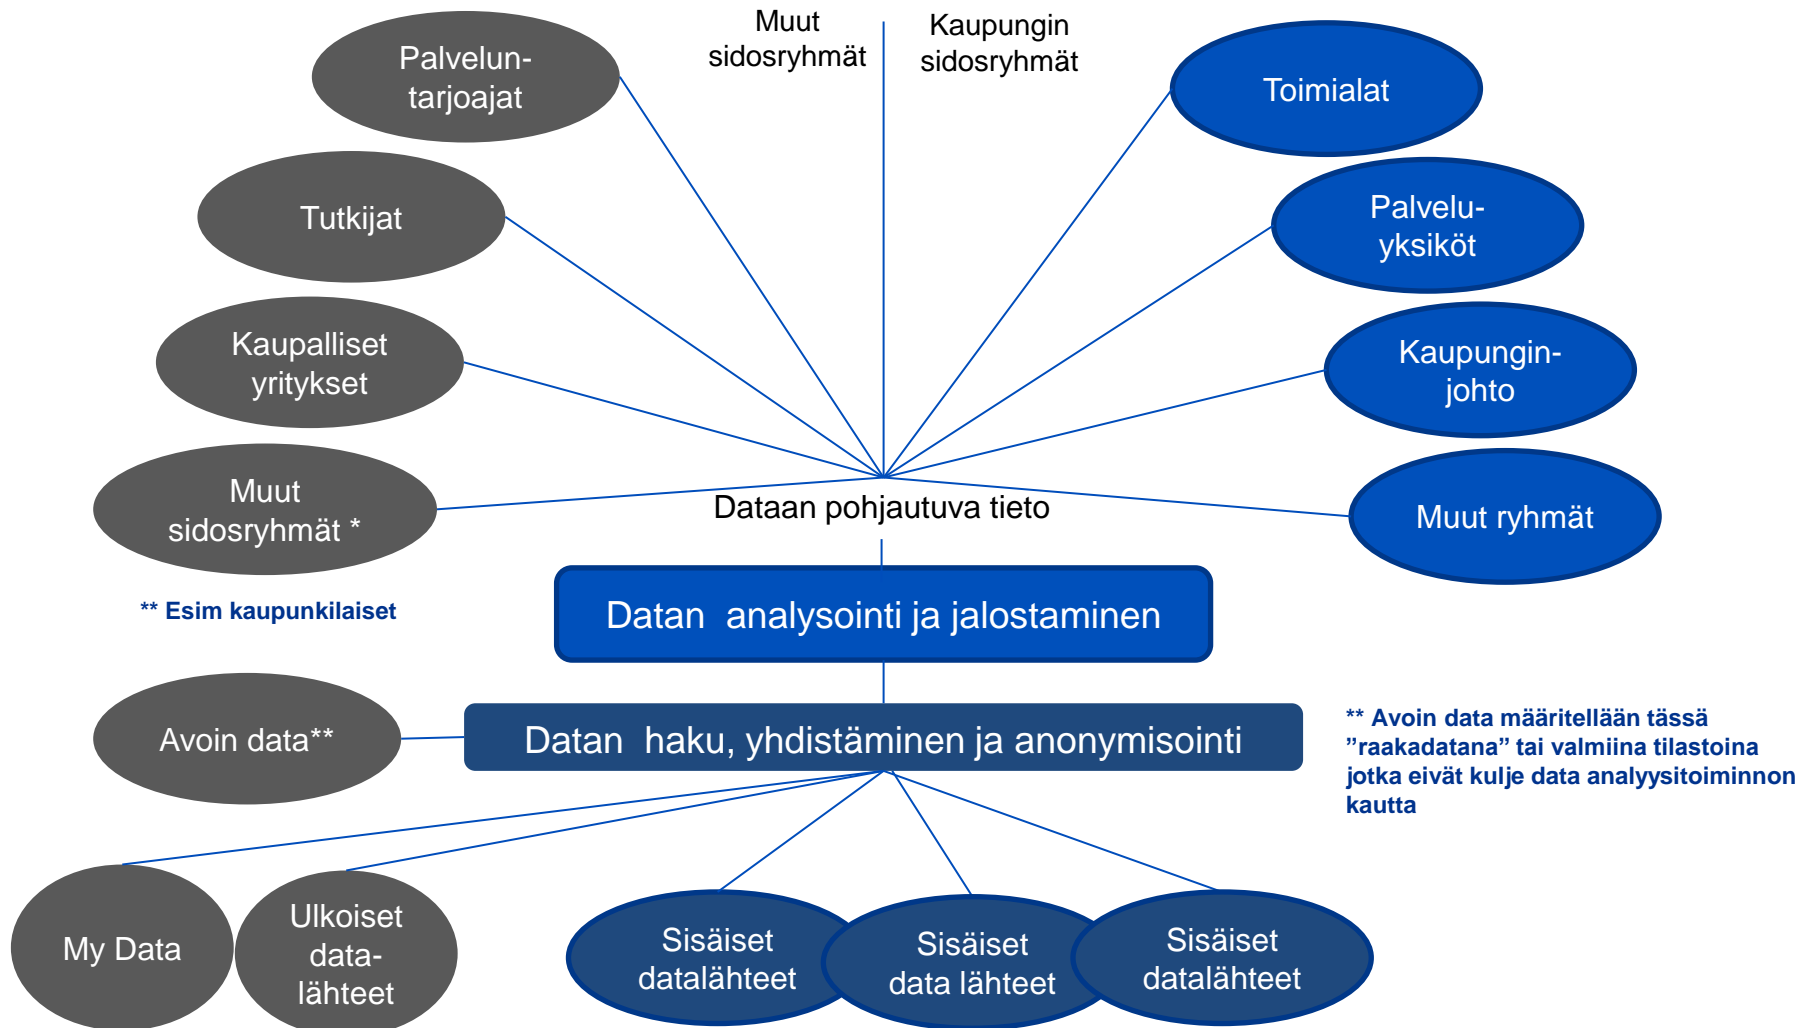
Muut sidosryhmät

Kaupungin sidosryhmät

Palvelun-tarjoajat

Tutkijat

Kaupalliset yritykset

Muut sidosryhmät *

Toimialat

Palvelu-yksiköt

Kaupungin-johto

Muut ryhmät

Dataan pohjautuva tieto

** Esim kaupunkilaiset

Datan analysointi ja jalostaminen

Avoin data**

Datan haku, yhdistäminen ja anonymisointi

** Avoin data määritellään tässä ”raakadatana” tai valmiina tilastoina jotka eivät kulje data analyysitoiminnon kautta

My Data

Ulkoiset data-lähteet

Sisäiset datalähteet

Sisäiset data lähteet

Sisäiset datalähteet